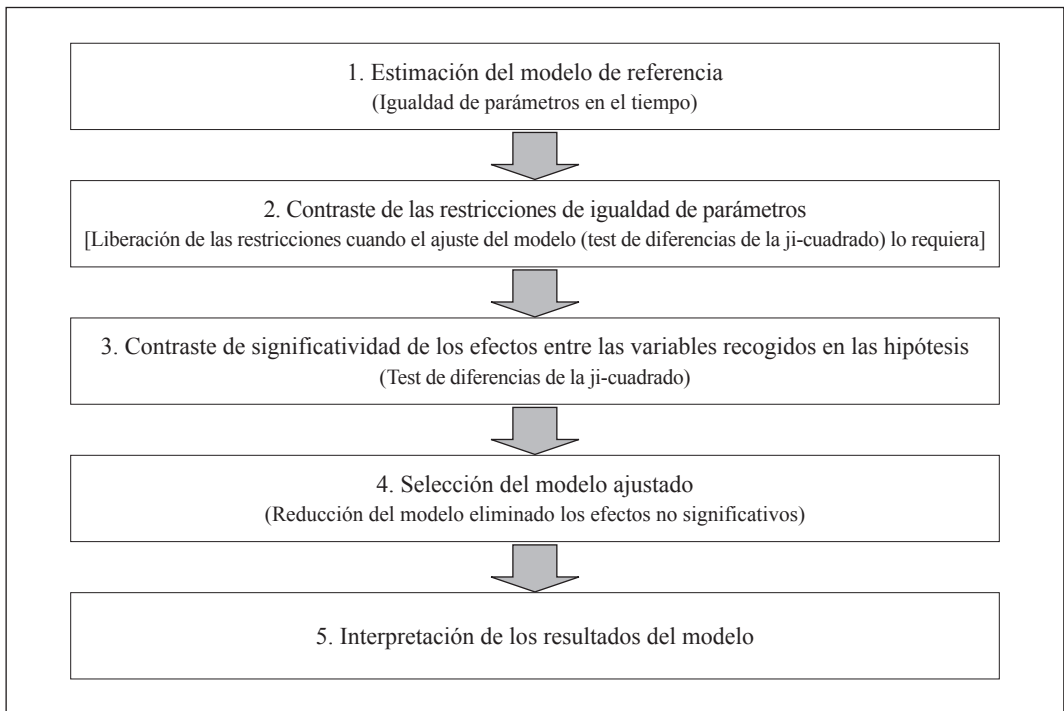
1. Estimación del modelo de referencia
(Igualdad de parámetros en el tiempo)

2. Contraste de las restricciones de igualdad de parámetros
[Liberación de las restricciones cuando el ajuste del modelo (test de diferencias de la ji-cuadrado) lo requiera]

3. Contraste de significatividad de los efectos entre las variables recogidos en las hipótesis
(Test de diferencias de la ji-cuadrado)

4. Selección del modelo ajustado
(Reducción del modelo eliminado los efectos no significativos)

5. Interpretación de los resultados del modelo